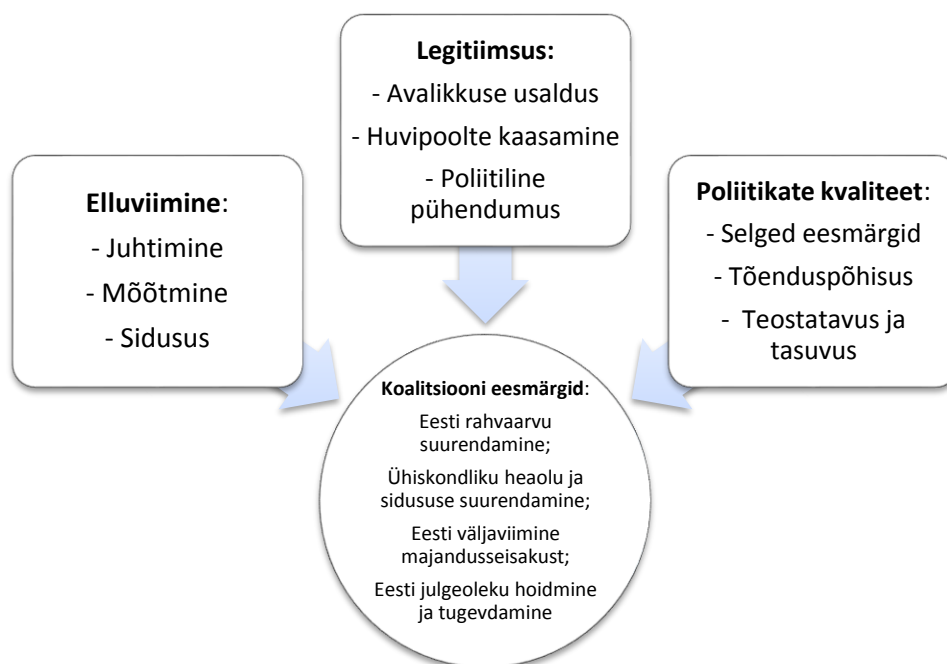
**Legitiimsus:**
- Avalikkuse usaldus
- Huvipoolte kaasamine
- Poliitiline pühendumus

**Elluviimine**:
- Juhtimine
- Mõõtmine
- Sidusus

**Poliitikate kvaliteet**:
- Selged eesmärgid
- Tõenduspõhisus
- Teostatavus ja tasuvus

**Koalitsiooni eesmärgid**:

Eesti rahvaarvu suurendamine;

Ühiskondliku heaolu ja sidususe suurendamine;

Eesti väljaviimine majandusseisakust;

Eesti julgeoleku hoidmine ja tugevdamine